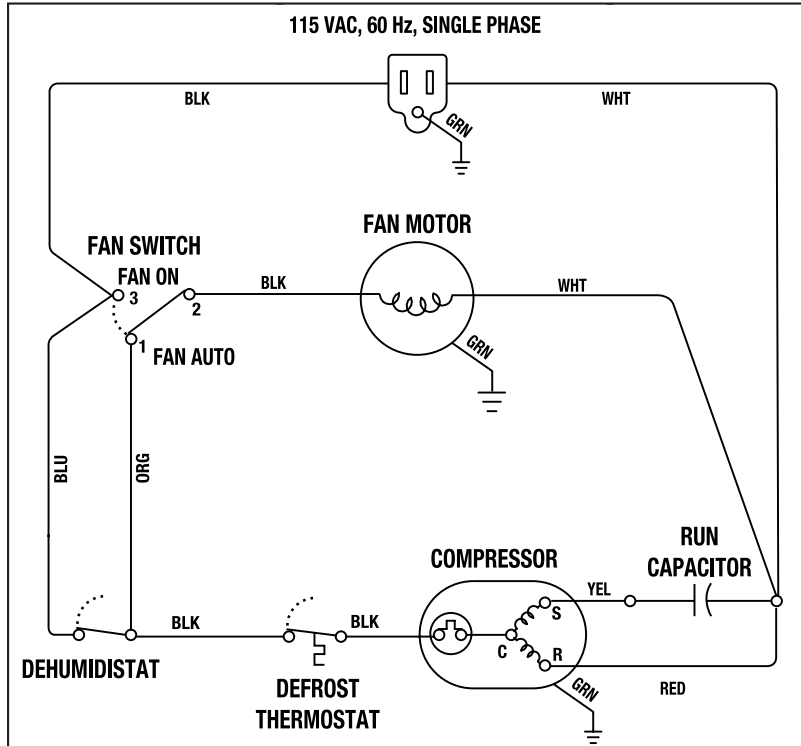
115 VAC, 60 Hz, SINGLE PHASE

BLK

WHT

GRN

FAN SWITCH

FAN ON

3

2

1

FAN AUTO

BLK

FAN MOTOR

WHT

GRN

BLU

ORG

RUN CAPACITOR

COMPRESSOR

YEL

S

C

R

GRN

RED

BLK

BLK

DEHUMIDISTAT

DEFROST THERMOSTAT